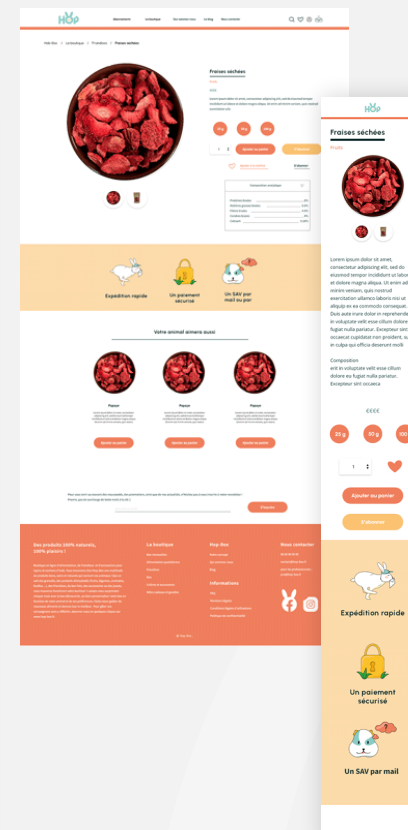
Hop

Abonnement  La boutique  Qui sommes-nous  Le blog  Nous contacter

Hop Bio / La boutique / Friandises / Fraises séchées

Fraises séchées

25g  30g  100g

Ajouter au panier

S'abonner

Expédition rapide

Un paiement sécurisé

Un SAV par mail ou par

Votre animal aimera aussi

Papaye

Ajouter au panier

Ajouter au panier

Ajouter au panier

J'inscris

Des produits 100% naturels, 100% plaisirs !

La boutique

Hop Bio

Nous contacter

Informations

© Hop Bio

Hop

Fraises séchées

Fruits

Lorem ipsum dolor sit amet, consectetur adipiscing elit, sed do eiusmod tempor incididunt ut labore et dolore magna aliqua. Ut enim ad minim veniam, quis nostrud exercitation ullamco laboris nisi ut aliquip ex ea commodo consequat. Duis aute irure dolor in reprehenderit in voluptate velit esse cillum dolore eu fugiat nulla pariatur. Excepteur sint occaecat cupidatat non proident, sunt in culpa qui officia deserunt mollit

Composition
ent in voluptate velit esse cillum dolore eu fugiat nulla pariatur. Excepteur sint occaeca

€€€€

25 g  30 g  100

1

Ajouter au panier

S'abonner

Expédition rapide

Un paiement sécurisé

Un SAV par mail